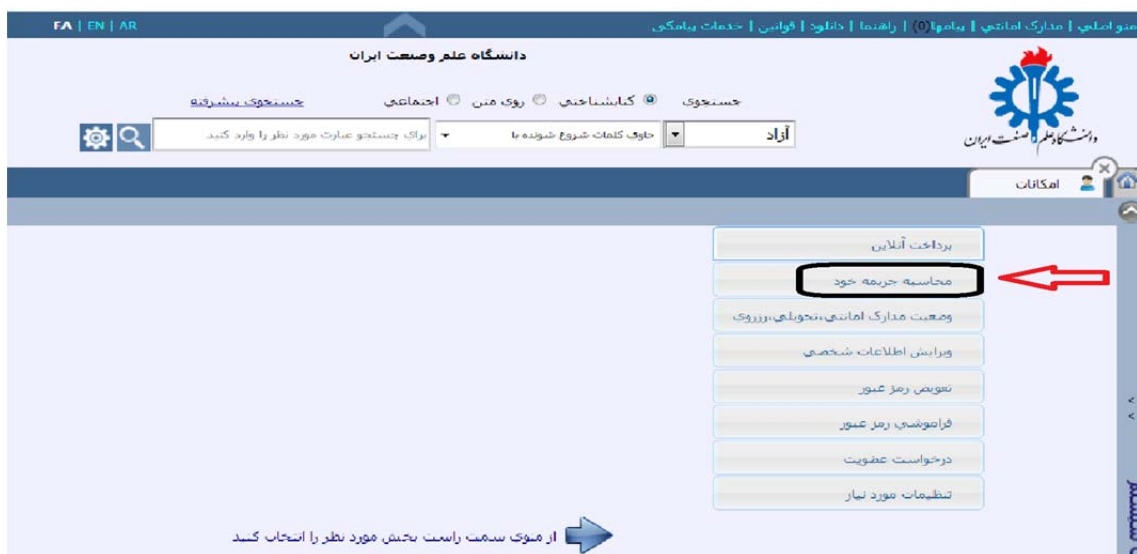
FA | EN | AR

منو اصلی | مدارک امانتی | پیامها(0) | راهنما | دانلود | قوانین | خدمات پیامکی

دانشگاه علم وصنعت ایران

جستجوی ◉ کتابشناختی ○ روی متن ○ اجتماعی جستجوی پیشرفته

آزاد | حاوی کلمات شروع شونده با | برای جستجو عبارت مورد نظر را وارد کنید

دانشگاه علم و صنعت ایران

امکانات

پرداخت آنلاین

محاسبه جریمه خود

وضعیت مدارک امانتی،تحویلی،رزروی

ویرایش اطلاعات شخصی

تعویض رمز عبور

فراموشی رمز عبور

درخواست عضویت

تنظیمات مورد نیاز

از منوی سمت راست بخش مورد نظر را انتخاب کنید